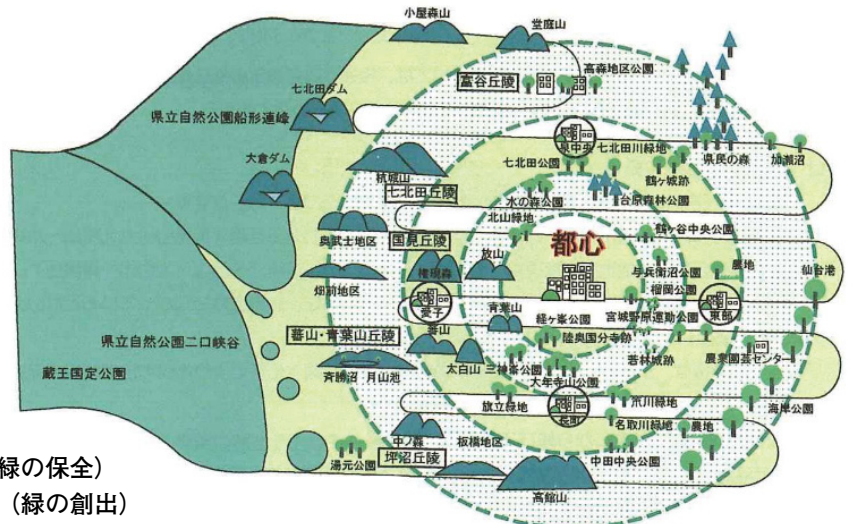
小屋森山
笠庭山
高森地区公園
富谷丘陵
七北田ダム
県立自然公園船形連峰
泉中央
七北田川緑地
県民の森
加瀬沼
大倉ダム
七北田公園
鶴ヶ城跡
杭城山
七北田丘陵
水の森公園
台原森林公園
北山緑地
奥武士地区
国見丘陵
都心
鶴ヶ谷中央公園
権現森
与兵衛沼公園
農地
仙台港
畑前地区
愛子
青葉山
榴岡公園
東部
経ヶ峯公園
宮城野原運動公園
県立自然公園二口峡谷
蕃山・青葉山丘陵
蕃山
陸奥国分寺跡
若林城跡
農業園芸センター
蔵王国定公園
斉勝沼・月山池
太白山
三神峯公園
大年寺山公園
旗立緑地
長町
広瀬川
海岸公園
名取川緑地
農地
湯元公園
中ノ森
板橋地区
坪沼丘陵
中田中央公園
高舘山
緑の保全)
(緑の創出)